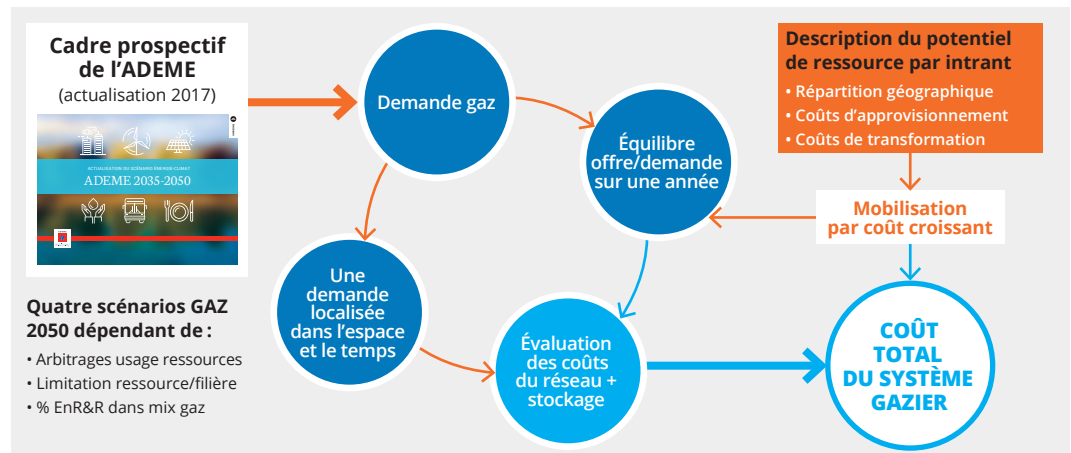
Cadre prospectif de l'ADEME
(actualisation 2017)

ACTUALISATION DU SCÉNARIO ÉNERGIE-CLIMAT
ADEME 2035-2050

Quatre scénarios GAZ 2050 dépendant de :
• Arbitrages usage ressources
• Limitation ressource/filière
• % EnR&R dans mix gaz

Demande gaz

Équilibre offre/demande sur une année

Une demande localisée dans l'espace et le temps

Évaluation des coûts du réseau + stockage

Description du potentiel de ressource par intrant
• Répartition géographique
• Coûts d'approvisionnement
• Coûts de transformation

Mobilisation par coût croissant

COÛT TOTAL DU SYSTÈME GAZIER